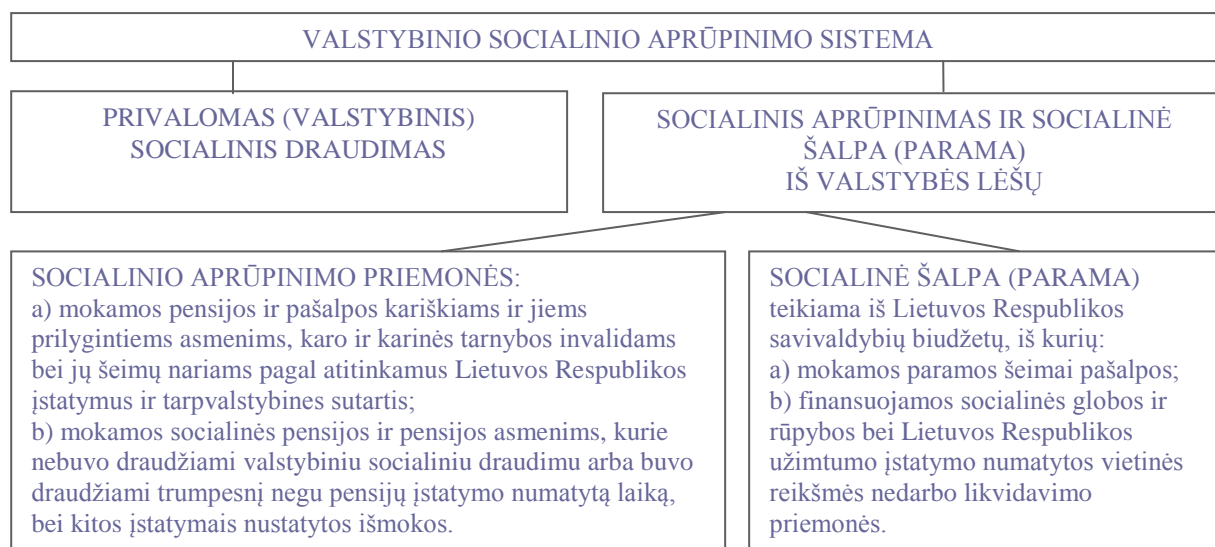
VALSTYBINIO SOCIALINIO APRŪPINIMO SISTEMA

PRIVALOMAS (VALSTYBINIS) SOCIALINIS DRAUDIMAS

SOCIALINIS APRŪPINIMAS IR SOCIALINĖ ŠALPA (PARAMA) IŠ VALSTYBĖS LĖŠŲ

SOCIALINIO APRŪPINIMO PRIEMONĖS:
a) mokamos pensijos ir pašalpos kariškiams ir jiems prilygintiems asmenims, karo ir karinės tarnybos invalidams bei jų šeimų nariams pagal atitinkamus Lietuvos Respublikos įstatymus ir tarpvalstybines sutartis;
b) mokamos socialinės pensijos ir pensijos asmenims, kurie nebuvo draudžiami valstybiniu socialiniu draudimu arba buvo draudžiami trumpesnį negu pensijų įstatymo numatytą laiką, bei kitos įstatymais nustatytos išmokos.

SOCIALINĖ ŠALPA (PARAMA) teikiama iš Lietuvos Respublikos savivaldybių biudžetų, iš kurių:
a) mokamos paramos šeimai pašalpos;
b) finansuojamos socialinės globos ir rūpybos bei Lietuvos Respublikos užimtumo įstatymo numatytos vietinės reikšmės nedarbo likvidavimo priemonės.